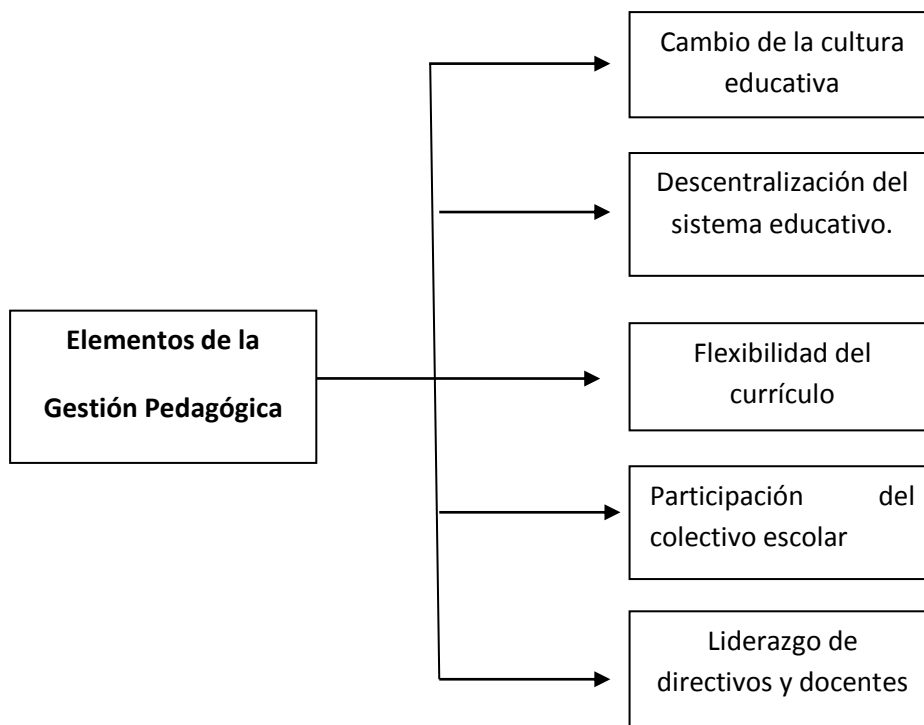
Elementos de la Gestión Pedagógica

Cambio de la cultura educativa

Descentralización del sistema educativo.

Flexibilidad del currículo

Participación del colectivo escolar

Liderazgo de directivos y docentes